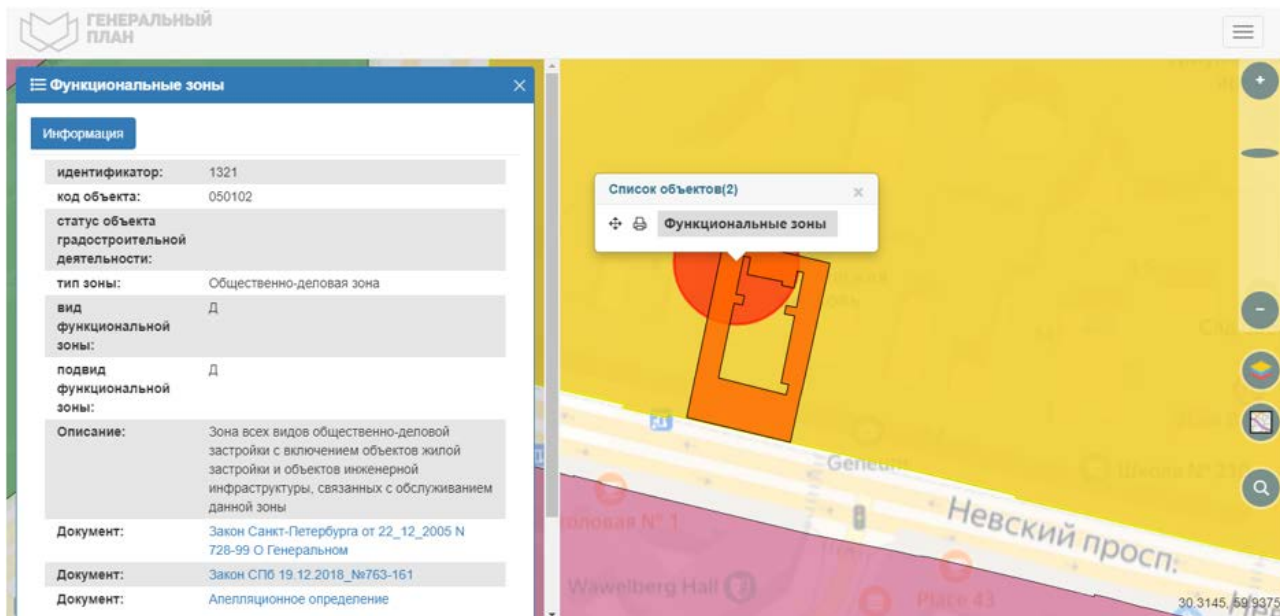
ГЕНЕРАЛЬНЫЙ ПЛАН

Функциональные зоны

Информация

| | |
|---|---|
| идентификатор: | 1321 |
| код объекта: | 050102 |
| статус объекта градостроительной деятельности: | |
| тип зоны: | Общественно-деловая зона |
| вид функциональной зоны: | Д |
| подвид функциональной зоны: | Д |
| Описание: | Зона всех видов общественно-деловой застройки с включением объектов жилой застройки и объектов инженерной инфраструктуры, связанных с обслуживанием данной зоны |
| Документ: | Закон Санкт-Петербурга от 22_12_2005 N 728-99 О Генеральном |
| Документ: | Закон СПб 19.12.2018_№763-161 |
| Документ: | Апелляционное определение |

Список объектов(2)

Функциональные зоны

Невский просп.

Wawelberg Hall

Place 43

30.3145, 59.9375